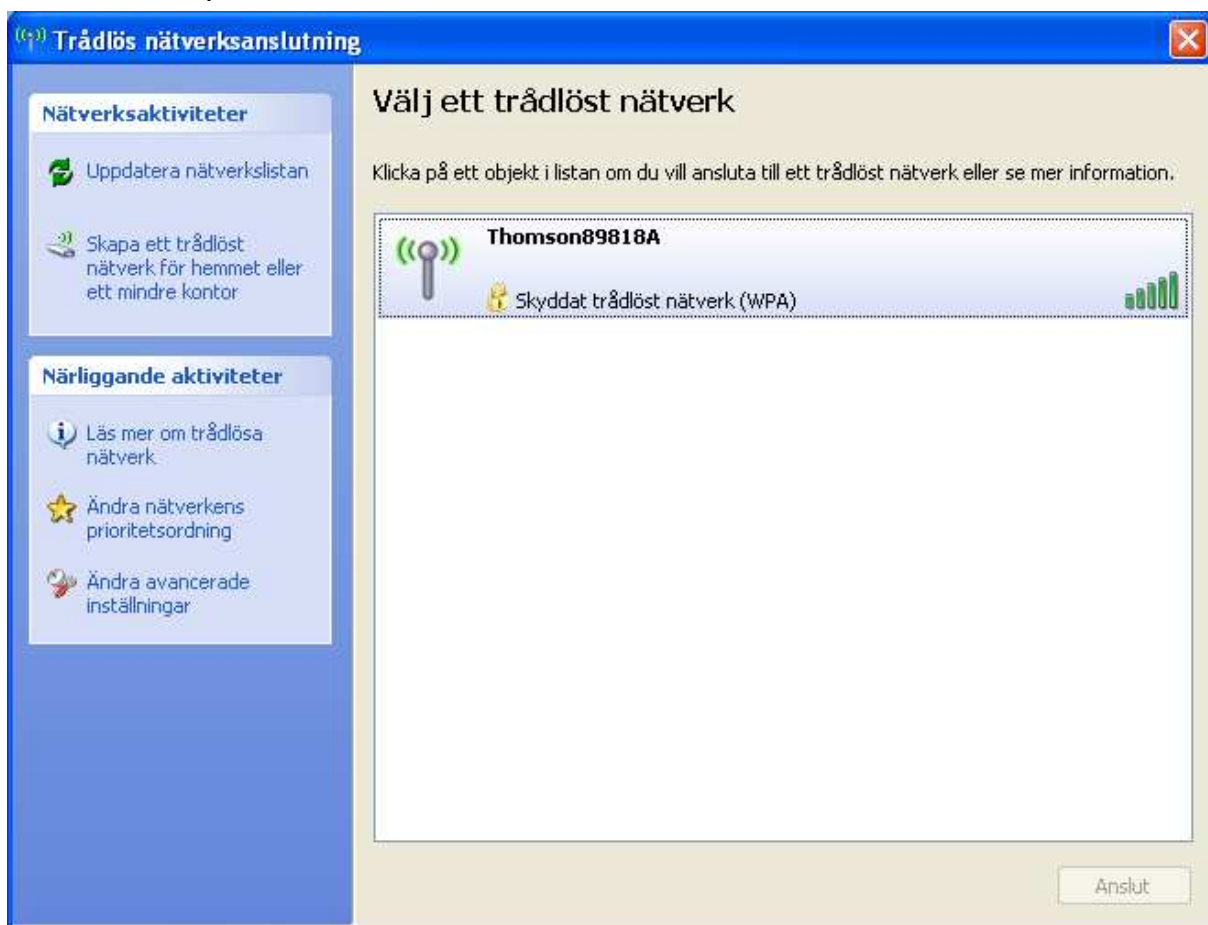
Trådlös nätverksanslutning

Nätverksaktiviteter

Uppdatera nätverkslistan

Skapa ett trådlöst nätverk för hemmet eller ett mindre kontor

Närliggande aktiviteter

Läs mer om trådlösa nätverk

Ändra nätverkens prioritetsordning

Ändra avancerade inställningar

Välj ett trådlöst nätverk

Klicka på ett objekt i listan om du vill ansluta till ett trådlöst nätverk eller se mer information.

Thomson89818A

Skyddat trådlöst nätverk (WPA)

Anslut